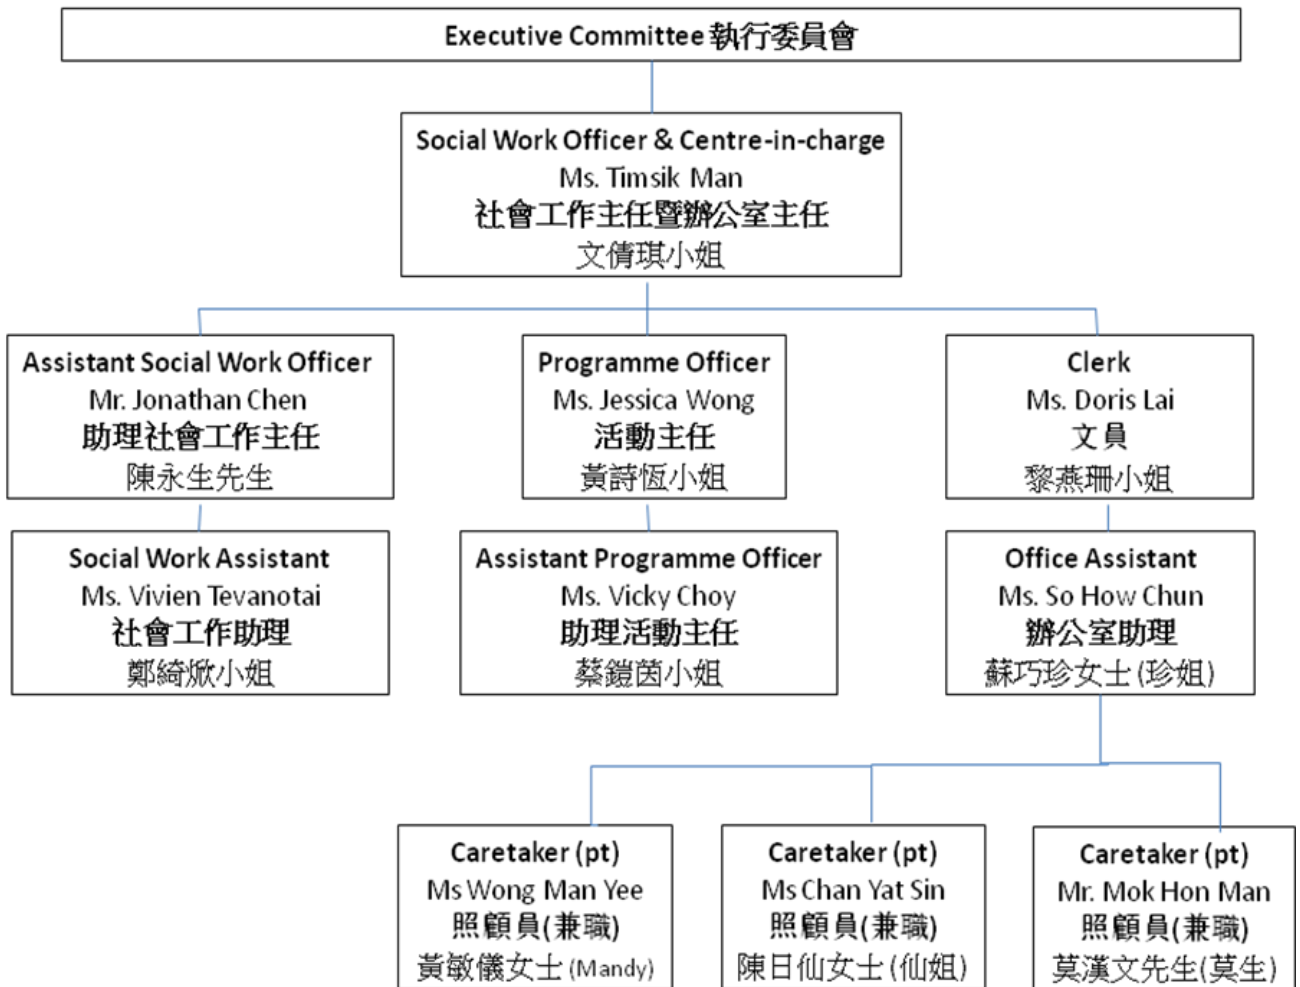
Executive Committee 執行委員會

Social Work Officer & Centre-in-charge
Ms. Timsik Man
社會工作主任暨辦公室主任
文倩琪小姐

Assistant Social Work Officer
Mr. Jonathan Chen
助理社會工作主任
陳永生先生

Programme Officer
Ms. Jessica Wong
活動主任
黃詩恆小姐

Clerk
Ms. Doris Lai
文員
黎燕珊小姐

Social Work Assistant
Ms. Vivien Tevanotai
社會工作助理
鄭綺婌小姐

Assistant Programme Officer
Ms. Vicky Choy
助理活動主任
蔡鎧茵小姐

Office Assistant
Ms. So How Chun
辦公室助理
蘇巧珍女士(珍姐)

Caretaker (pt)
Ms Wong Man Yee
照顧員(兼職)
黃敏儀女士 (Mandy)

Caretaker (pt)
Ms Chan Yat Sin
照顧員(兼職)
陳日仙女士(仙姐)

Caretaker (pt)
Mr. Mok Hon Man
照顧員(兼職)
莫漢文先生(莫生)